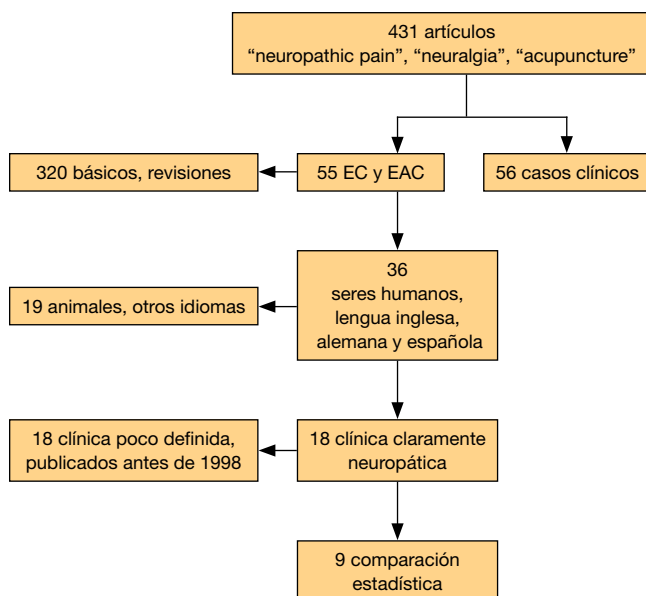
431 artículos
“neuropathic pain”, “neuralgia”, “acupuncture”

320 básicos, revisiones

55 EC y EAC

56 casos clínicos

19 animales, otros idiomas

36
seres humanos,
lengua inglesa,
alemana y española

18 clínica poco definida,
publicados antes de 1998

18 clínica claramente
neuropática

9 comparación
estadística